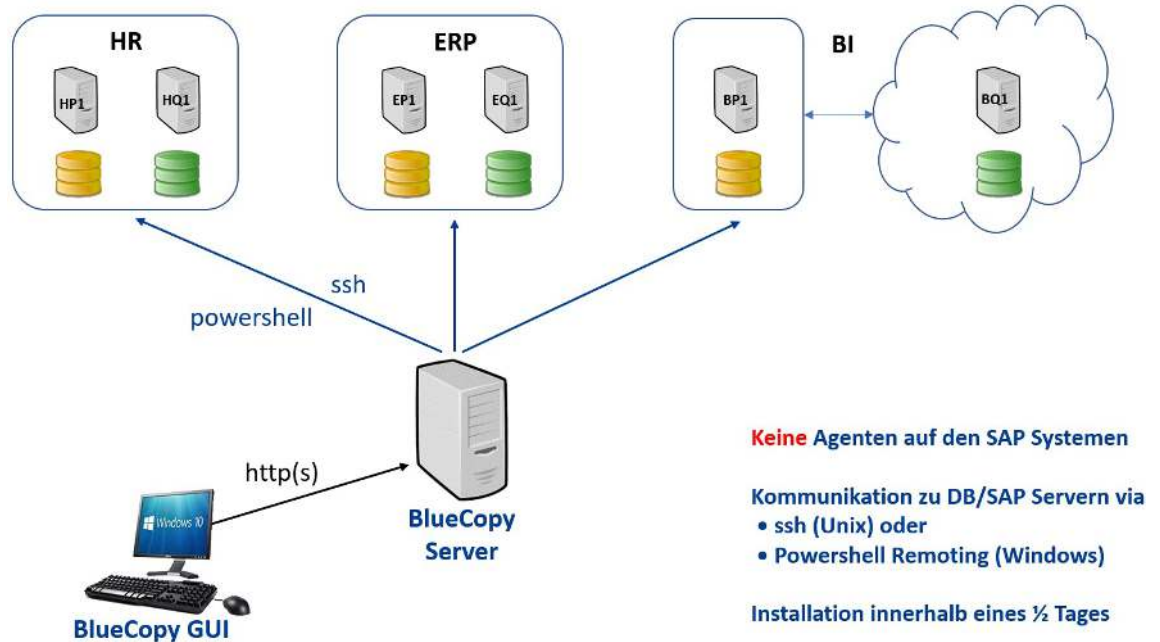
HR
HP1
HQ1

ERP
EP1
EQ1

BI
BP1

BQ1

ssh
powershell

http(s)

Windows 10

BlueCopy Server

BlueCopy GUI

Keine Agenten auf den SAP Systemen

Kommunikation zu DB/SAP Servern via
• ssh (Unix) oder
• Powershell Remoting (Windows)

Installation innerhalb eines ½ Tages